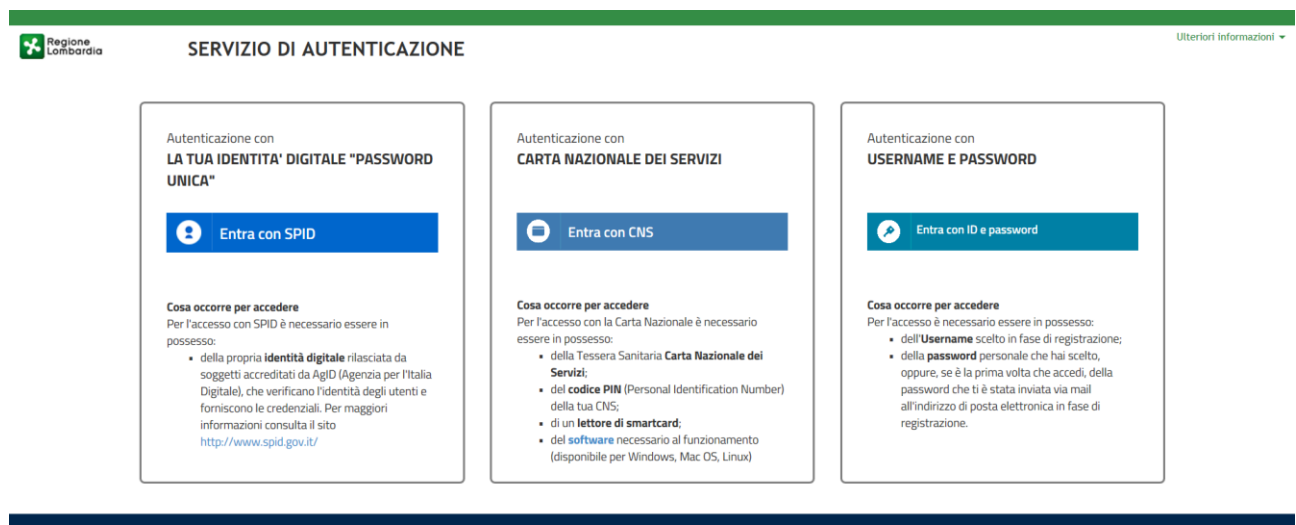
Regione Lombardia

SERVIZIO DI AUTENTICAZIONE

Ulteriori informazioni

Autenticazione con
LA TUA IDENTITA' DIGITALE "PASSWORD UNICA"

Entra con SPID

Cosa occorre per accedere
Per l'accesso con SPID è necessario essere in possesso:
- della propria identità digitale rilasciata da soggetti accreditati da AgID (Agenzia per l'Italia Digitale), che verificano l'identità degli utenti e forniscono le credenziali. Per maggiori informazioni consulta il sito http://www.spid.gov.it/

Autenticazione con
CARTA NAZIONALE DEI SERVIZI

Entra con CNS

Cosa occorre per accedere
Per l'accesso con la Carta Nazionale è necessario essere in possesso:
- della Tessera Sanitaria Carta Nazionale dei Servizi;
- del codice PIN (Personal Identification Number) della tua CNS;
- di un lettore di smartcard;
- del software necessario al funzionamento (disponibile per Windows, Mac OS, Linux)

Autenticazione con
USERNAME E PASSWORD

Entra con ID e password

Cosa occorre per accedere
Per l'accesso è necessario essere in possesso:
- dell'Username scelto in fase di registrazione;
- della password personale che hai scelto, oppure, se è la prima volta che accedi, della password che ti è stata inviata via mail all'indirizzo di posta elettronica in fase di registrazione.